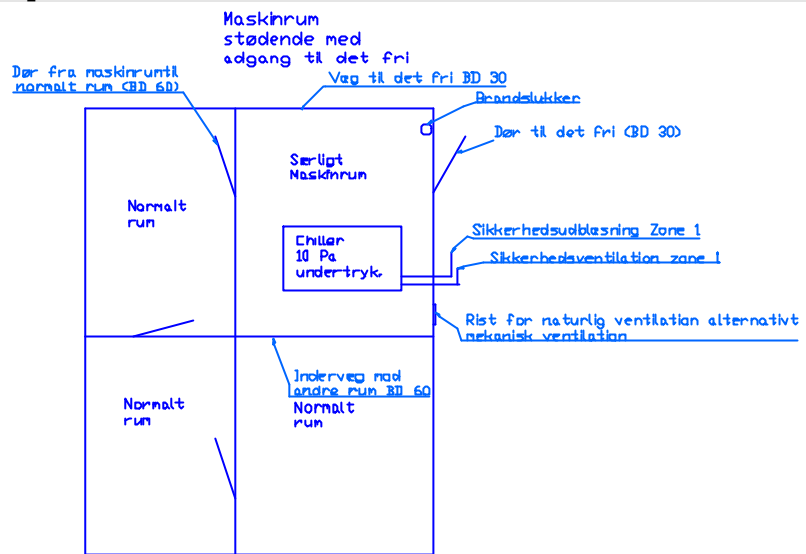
Maskinrum
stødende med
adgang til det fri

Dør fra maskinrum til
normalt rum (BD 60)

Væg til det fri BD 30

Brandslukker

Dør til det fri (BD 30)

Særligt
Maskinrum

Normalt
rum

Chiller
10 Pa
undertryk.

Sikkerhedsudblæsning Zone 1

Sikkerhedsventilation zone 1

Rist for naturlig ventilation alternativt
mekanisk ventilation

Indervæg mod
andre rum BD 60

Normalt
rum

Normalt
rum